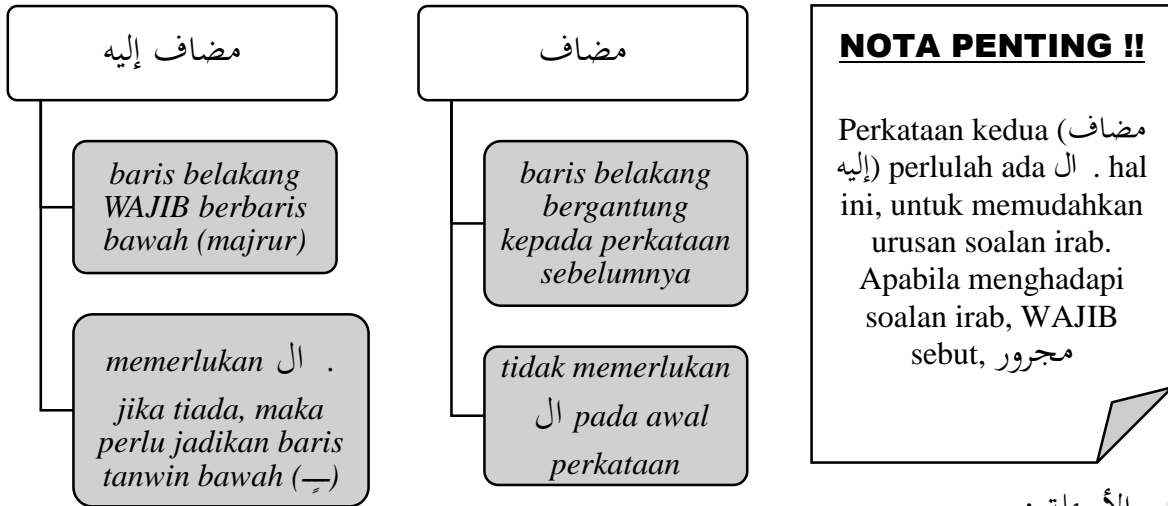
مضاف إليه

baris belakang WAJIB berbaris bawah (majrur)

memerlukan ال .

jika tiada, maka perlu jadikan baris tanwin bawah (ـٍ)

مضاف

baris belakang bergantung kepada perkataan sebelumnya

tidak memerlukan ال pada awal perkataan

NOTA PENTING !!

Perkataan kedua (مضاف إليه) perlulah ada ال . hal ini, untuk memudahkan urusan soalan irab. Apabila menghadapi soalan irab, WAJIB sebut, مجرور

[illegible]